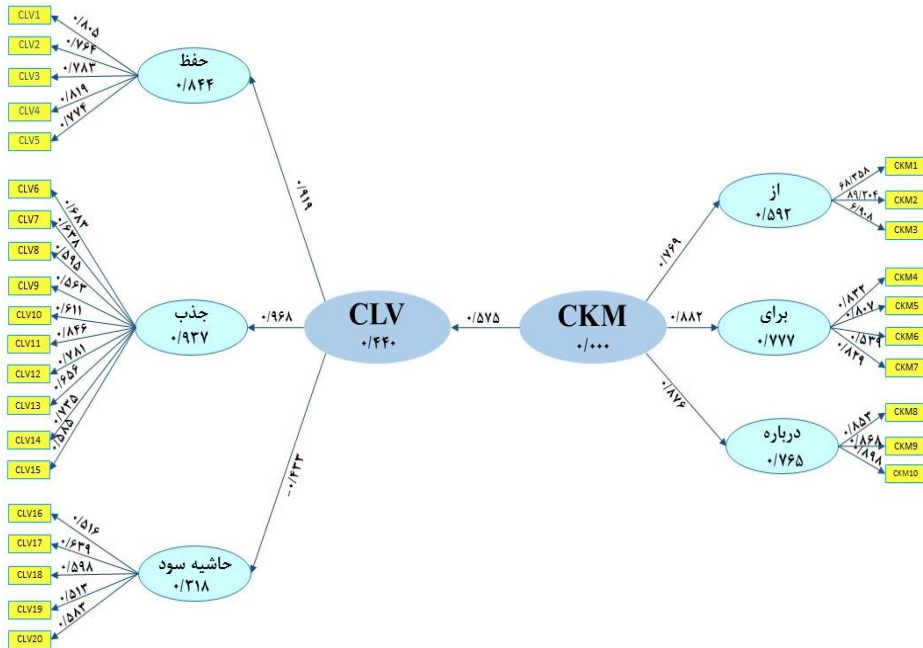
CLV1
CLV2
CLV3
CLV4
CLV5
۰/۸۰۵
۰/۷۶۴
۰/۷۸۳
۰/۸۱۹
۰/۷۷۴
حفظ
۰/۸۴۴

CLV6
CLV7
CLV8
CLV9
CLV10
CLV11
CLV12
CLV13
CLV14
CLV15
۰/۶۸۳
۰/۶۳۸
۰/۵۹۵
۰/۵۶۳
۰/۶۱۱
۰/۸۴۶
۰/۷۸۱
۰/۶۵۶
۰/۷۳۵
۰/۵۸۵
جذب
۰/۹۳۷

CLV16
CLV17
CLV18
CLV19
CLV20
۰/۵۱۶
۰/۶۳۹
۰/۵۹۸
۰/۵۱۳
۰/۵۸۳
حاشیه سود
۰/۳۱۸

۰/۹۱۹
۰/۹۶۸
-۰/۴۲۳

CLV
۰/۴۴۰

۰/۵۷۵

CKM
۰/۰۰۰

۰/۷۶۹
۰/۸۸۲
۰/۸۷۶

از
۰/۵۹۲
۶۸/۳۵۸
۸۹/۳۰۴
۶/۹۰۸
CKM1
CKM2
CKM3

برای
۰/۷۷۷
۰/۸۳۲
۰/۸۰۷
۰/۵۳۴
۰/۸۲۹
CKM4
CKM5
CKM6
CKM7

درباره
۰/۷۶۵
۰/۸۸۳
۰/۸۶۸
۰/۸۹۸
CKM8
CKM9
CKM10